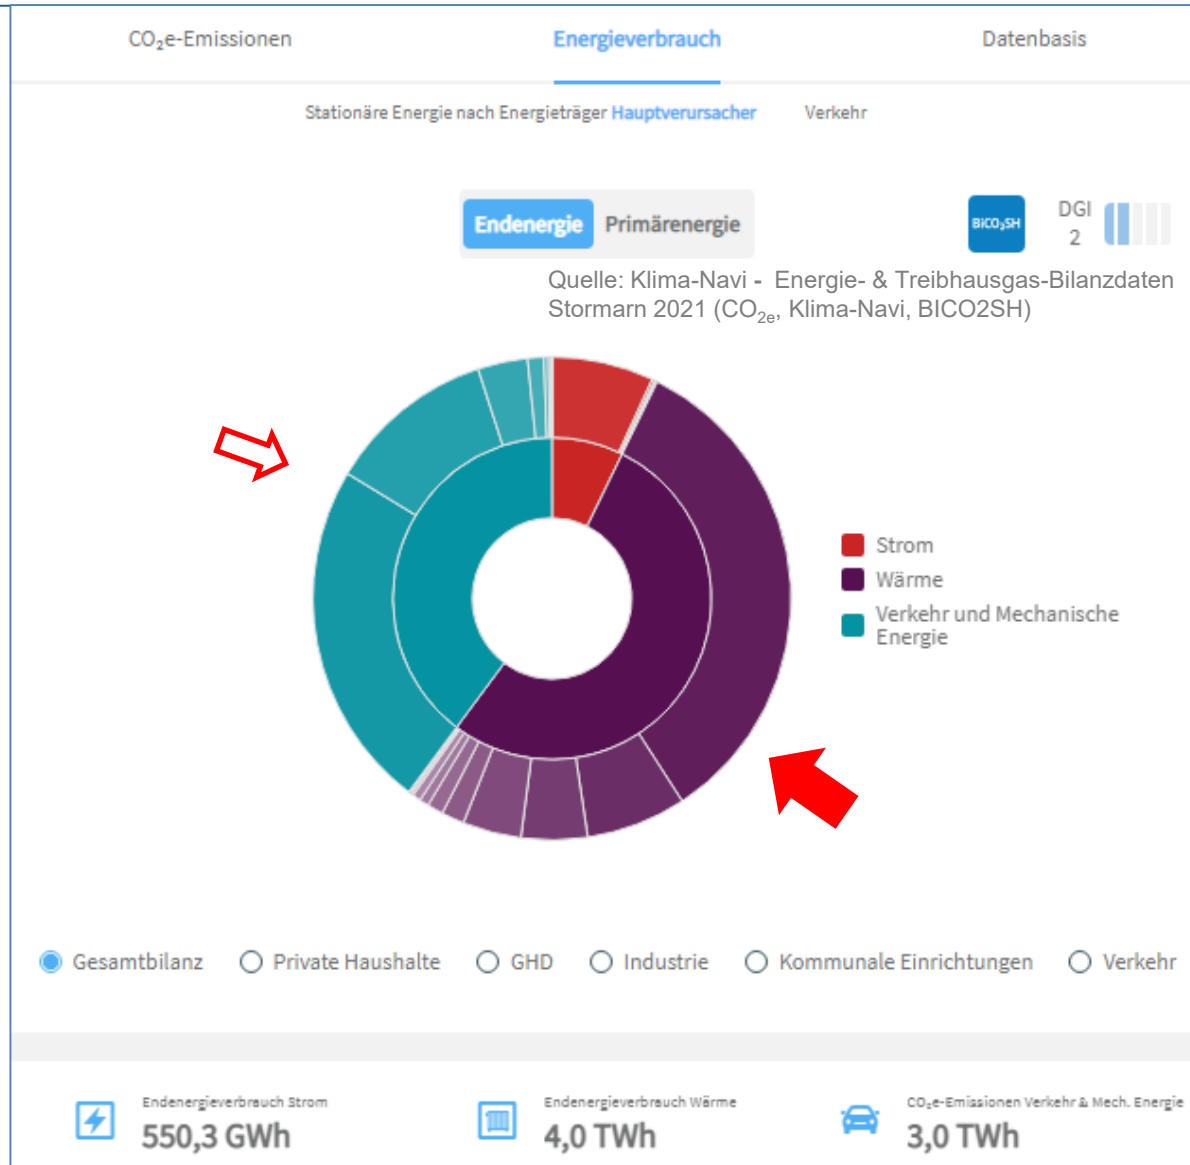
$CO_2e$-Emissionen Energieverbrauch Datenbasis

Stationäre Energie nach Energieträger Hauptverursacher Verkehr

Endenergie Primärenergie

$BICO_2SH$ DGI 2

Quelle: Klima-Navi - Energie- & Treibhausgas-Bilanzdaten Stormarn 2021 ($CO_{2e}$, Klima-Navi, BICO2SH)

Strom
Wärme
Verkehr und Mechanische Energie

Gesamtbilanz Private Haushalte GHD Industrie Kommunale Einrichtungen Verkehr

Endenergieverbrauch Strom
550,3 GWh

Endenergieverbrauch Wärme
4,0 TWh

$CO_2e$-Emissionen Verkehr & Mech. Energie
3,0 TWh